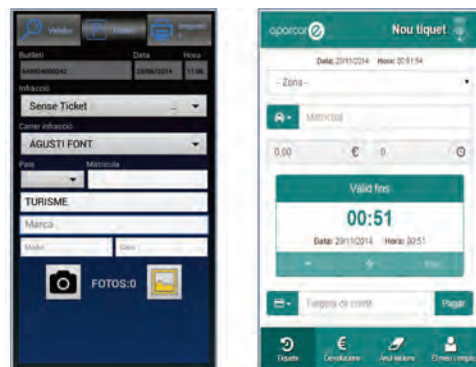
Validar
Imprimir
Butlletí
Data
Hora
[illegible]
23/06/2014
17:06
Infracció
Sense Ticket
Carrer infracció
AGUSTI FONT
País
Matrícula
TURISME
Marca
Model
Color
FOTOS:0

aparcar
Nou tiquet
Data: 29/11/2014 Hora: 00:51:54
-- Zona --
Matrícula
0,00
€
0
Vàlid fins
00:51
Data: 29/11/2014 Hora: 00:51
Targeta de crèdit
Pagar
Tiquets
Devolucions
Anul·lacions
El meu compte